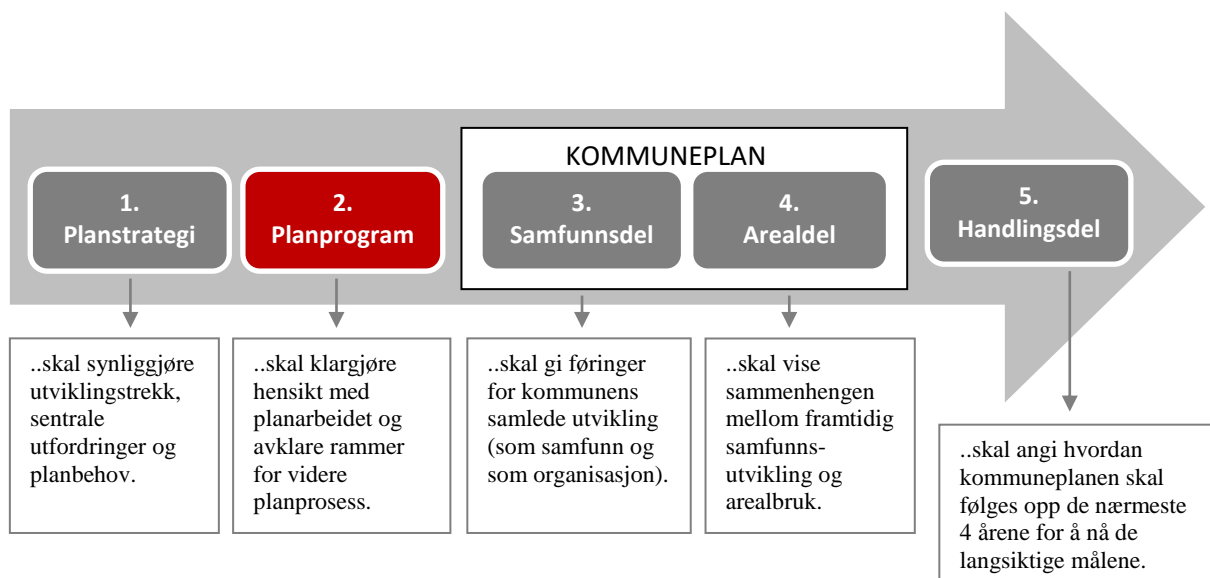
KOMMUNEPLAN

1.
Planstrategi

2.
Planprogram

3.
Samfunnsdel

4.
Arealdel

5.
Handlingsdel

..skal synliggjøre utviklingstrekk, sentrale utfordringer og planbehov.

..skal klargjøre hensikt med planarbeidet og avklare rammer for videre planprosess.

..skal gi føringer for kommunens samlede utvikling (som samfunn og som organisasjon).

..skal vise sammenhengen mellom framtidig samfunnsutvikling og arealbruk.

..skal angi hvordan kommuneplanen skal følges opp de nærmeste 4 årene for å nå de langsiktige målene.